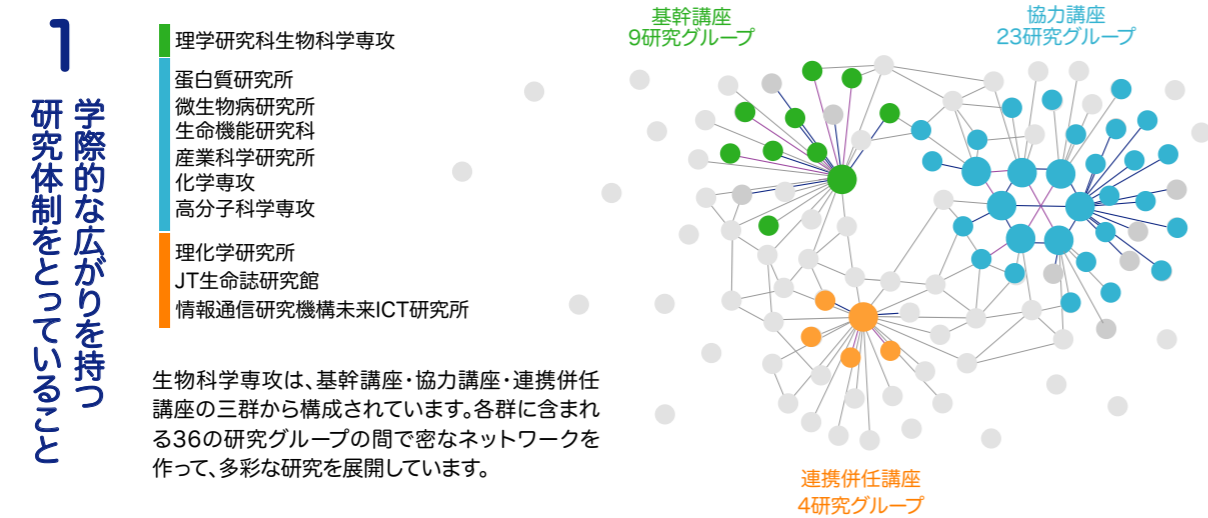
1

学際的な広がりを持つ
研究体制をとっていること

理学研究科生物科学専攻

蛋白質研究所
微生物病研究所
生命機能研究科
産業科学研究所
化学専攻
高分子科学専攻

理化学研究所
JT生命誌研究館
情報通信研究機構未来ICT研究所

生物科学専攻は、基幹講座・協力講座・連携併任講座の三群から構成されています。各群に含まれる36の研究グループの間で密なネットワークを作って、多彩な研究を展開しています。

基幹講座
9研究グループ

協力講座
23研究グループ

連携併任講座
4研究グループ